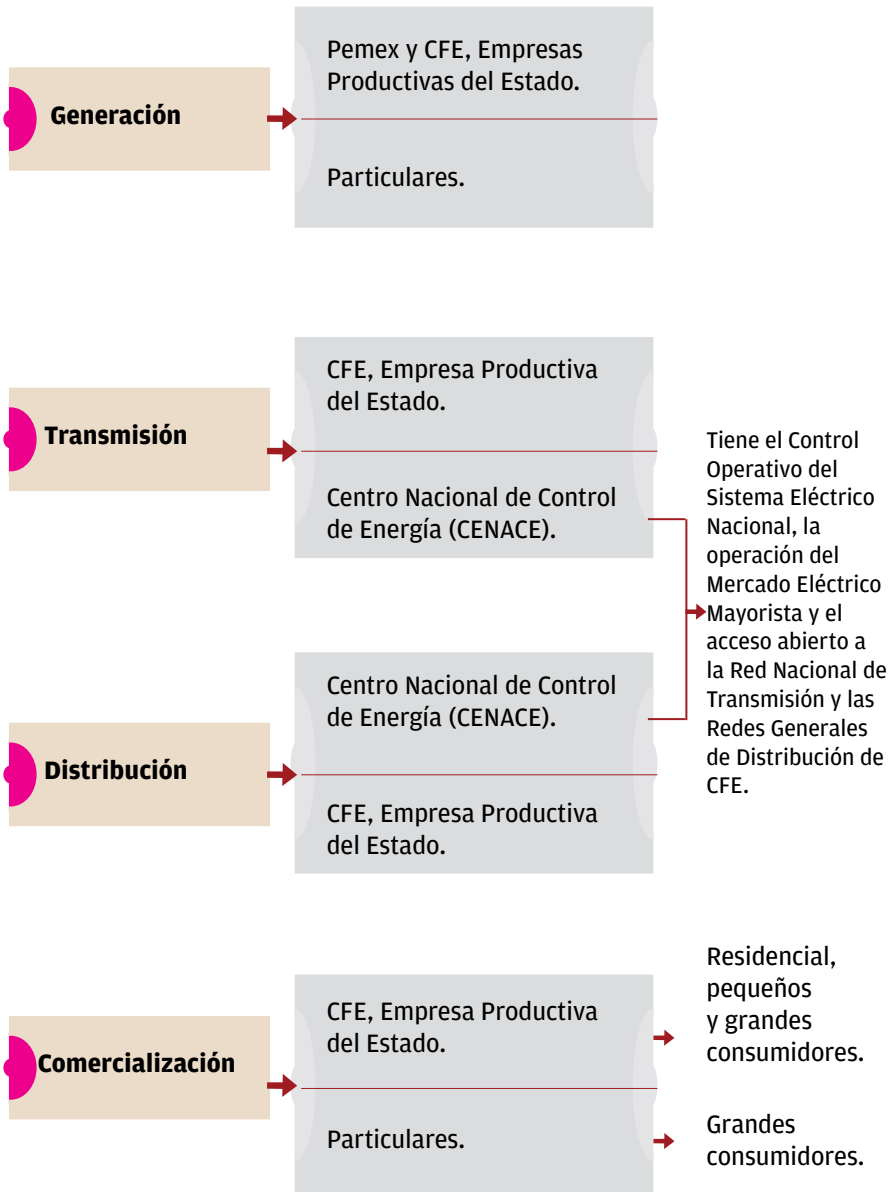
Generación

Pemex y CFE, Empresas Productivas del Estado.

Particulares.

Transmisión

CFE, Empresa Productiva del Estado.

Centro Nacional de Control de Energía (CENACE).

Tiene el Control Operativo del Sistema Eléctrico Nacional, la operación del Mercado Eléctrico Mayorista y el acceso abierto a la Red Nacional de Transmisión y las Redes Generales de Distribución de CFE.

Distribución

Centro Nacional de Control de Energía (CENACE).

CFE, Empresa Productiva del Estado.

Comercialización

CFE, Empresa Productiva del Estado.

Residencial, pequeños y grandes consumidores.

Particulares.

Grandes consumidores.